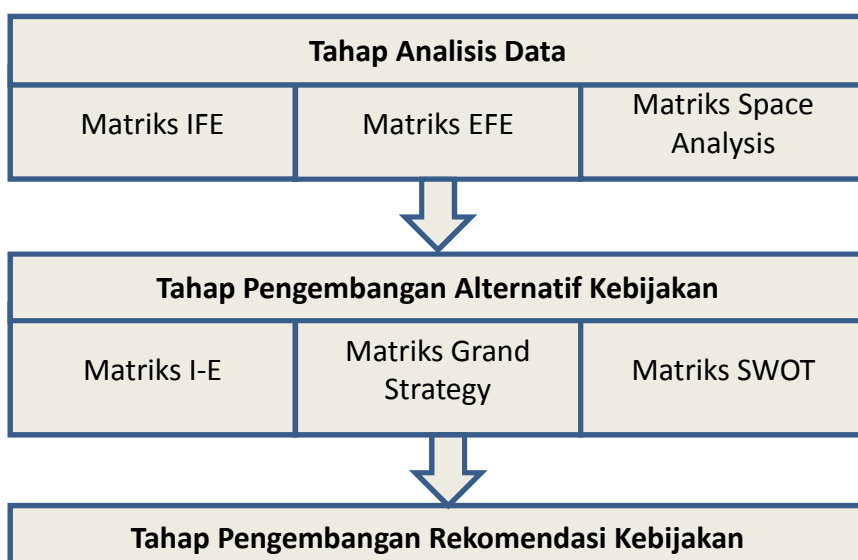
**Tahap Analisis Data**

| Matriks IFE | Matriks EFE | Matriks Space Analysis |
|---|---|---|

**Tahap Pengembangan Alternatif Kebijakan**

| Matriks I-E | Matriks Grand Strategy | Matriks SWOT |
|---|---|---|

**Tahap Pengembangan Rekomendasi Kebijakan**